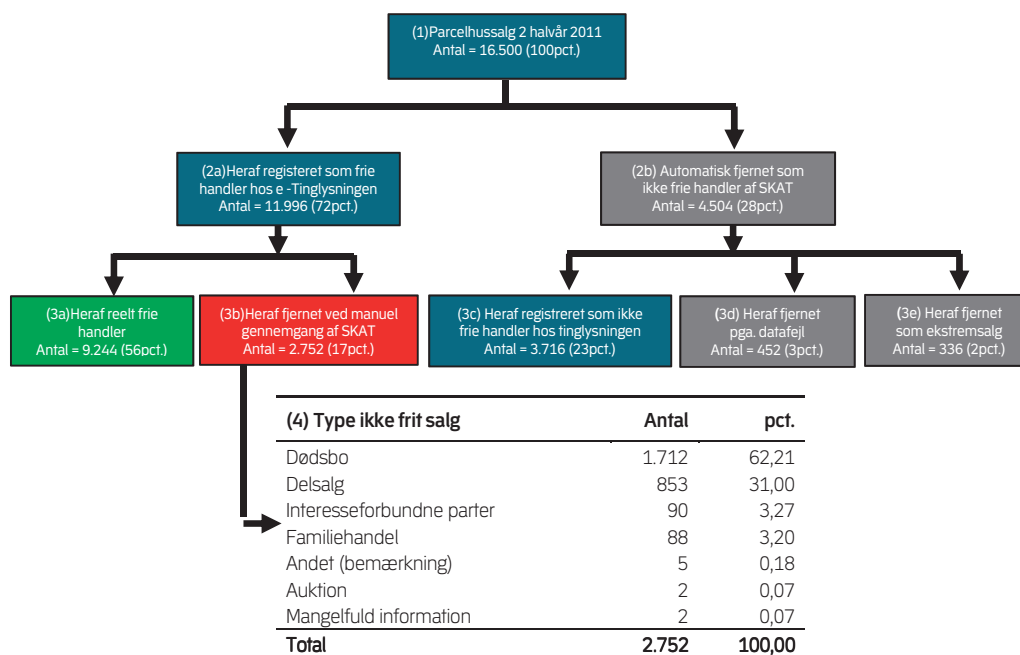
(1)Parcelhussalg 2 halvår 2011
Antal = 16.500 (100pct.)

(2a)Heraf registeret som frie handler hos e -Tinglysningen
Antal = 11.996 (72pct.)

(2b) Automatisk fjernet som ikke frie handler af SKAT
Antal = 4.504 (28pct.)

(3a)Heraf reelt frie handler
Antal = 9.244 (56pct.)

(3b)Heraf fjernet ved manuel gennemgang af SKAT
Antal = 2.752 (17pct.)

(3c) Heraf registreret som ikke frie handler hos tinglysningen
Antal = 3.716 (23pct.)

(3d) Heraf fjernet pga. datafejl
Antal = 452 (3pct.)

(3e) Heraf fjernet som ekstremsalg
Antal = 336 (2pct.)

| (4) Type ikke frit salg | Antal | pct. |
|---|---|---|
| Dødsbo | 1.712 | 62,21 |
| Delsalg | 853 | 31,00 |
| Interesseforbundne parter | 90 | 3,27 |
| Familiehandel | 88 | 3,20 |
| Andet (bemærkning) | 5 | 0,18 |
| Auktion | 2 | 0,07 |
| Mangelfuld information | 2 | 0,07 |
| Total | 2.752 | 100,00 |